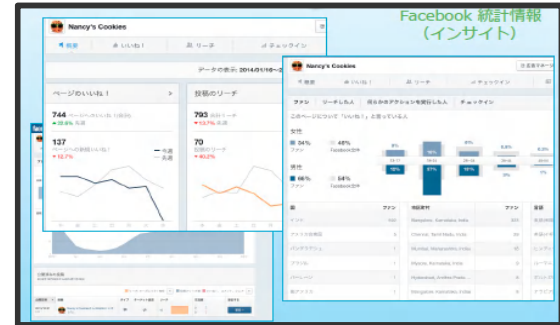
Facebook 統計情報
（インサイト）

Nancy's Cookies

概要
いいね！
リーチ
チェックイン

データの表示: 2014/01/16～

ページのいいね！
744
137
ページの新規いいね！
▼ 15.7%

投稿のリーチ
793
▼ 53.7% 先週
70
▼ 40.2%

Nancy's Cookies

概要
いいね！
リーチ
チェックイン

ファン
リーチした人
得らかかのアクションを実行した人
チェックイン

このページについて「いいね！」と言っている人

女性
34%
ファン
46%
Facebook全体

男性
66%
ファン
54%
Facebook全体

国
ファン
市区町村
ファン
言語